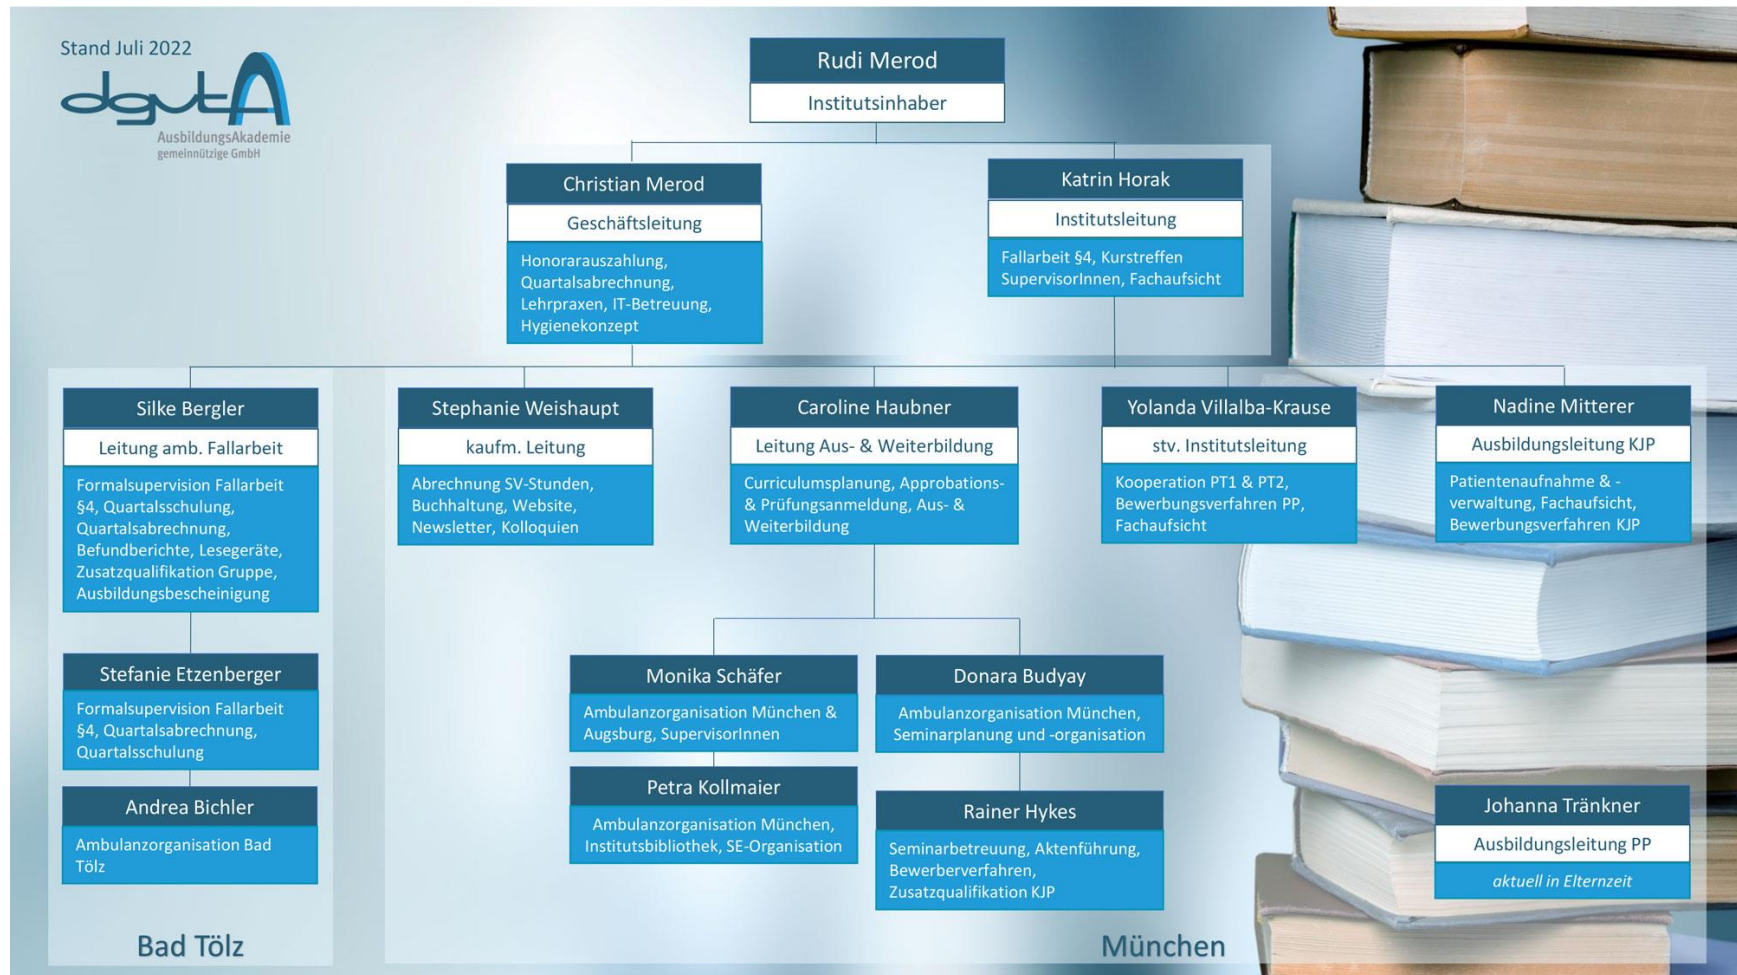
Stand Juli 2022

dgvt

AusbildungsAkademie
gemeinnützige GmbH

Rudi Merod
Institutsinhaber

Christian Merod
Geschäftsleitung
Honorarauszahlung, Quartalsabrechnung, Lehrpraxen, IT-Betreuung, Hygienekonzept

Katrin Horak
Institutsleitung
Fallarbeit §4, Kurstreffen SupervisorInnen, Fachaufsicht

Silke Bergler
Leitung amb. Fallarbeit
Formalsupervision Fallarbeit §4, Quartalsschulung, Quartalsabrechnung, Befundberichte, Lesegeräte, Zusatzqualifikation Gruppe, Ausbildungsbescheinigung

Stephanie Weishaupt
kaufm. Leitung
Abrechnung SV-Stunden, Buchhaltung, Website, Newsletter, Kolloquien

Caroline Haubner
Leitung Aus- & Weiterbildung
Curriculumsplanung, Approbations- & Prüfungsanmeldung, Aus- & Weiterbildung

Yolanda Villalba-Krause
stv. Institutsleitung
Kooperation PT1 & PT2, Bewerbungsverfahren PP, Fachaufsicht

Nadine Mitterer
Ausbildungsleitung KJP
Patientenaufnahme & -verwaltung, Fachaufsicht, Bewerbungsverfahren KJP

Stefanie Etzenberger
Formalsupervision Fallarbeit §4, Quartalsabrechnung, Quartalsschulung

Andrea Bichler
Ambulanzorganisation Bad Tölz

Monika Schäfer
Ambulanzorganisation München & Augsburg, SupervisorInnen

Petra Kollmaier
Ambulanzorganisation München, Institutsbibliothek, SE-Organisation

Donara Budyay
Ambulanzorganisation München, Seminarplanung und -organisation

Rainer Hykes
Seminarbetreuung, Aktenführung, Bewerberverfahren, Zusatzqualifikation KJP

Johanna Tränkner
Ausbildungsleitung PP
aktuell in Elternzeit

Bad Tölz

München